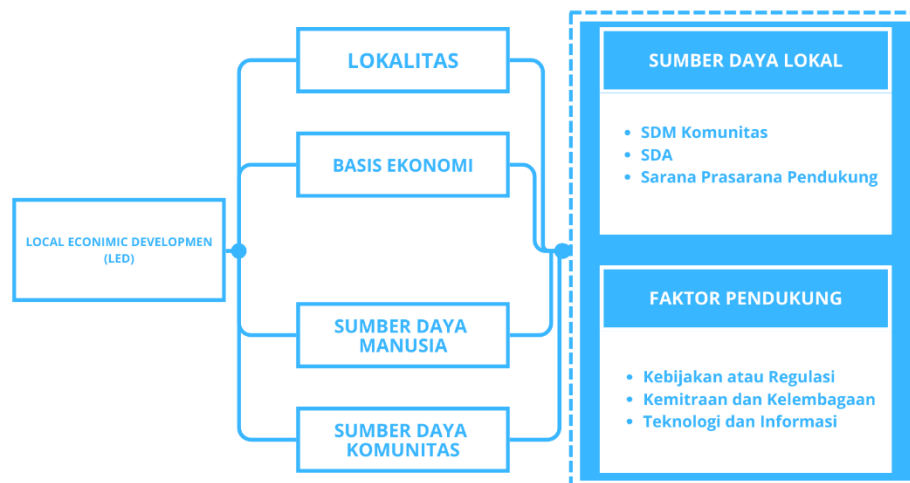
LOCAL ECONIMIC DEVELOPMEN (LED)

LOKALITAS

BASIS EKONOMI

SUMBER DAYA MANUSIA

SUMBER DAYA KOMUNITAS

SUMBER DAYA LOKAL

- SDM Komunitas
- SDA
- Sarana Prasarana Pendukung

FAKTOR PENDUKUNG

- Kebijakan atau Regulasi
- Kemitraan dan Kelembagaan
- Teknologi dan Informasi